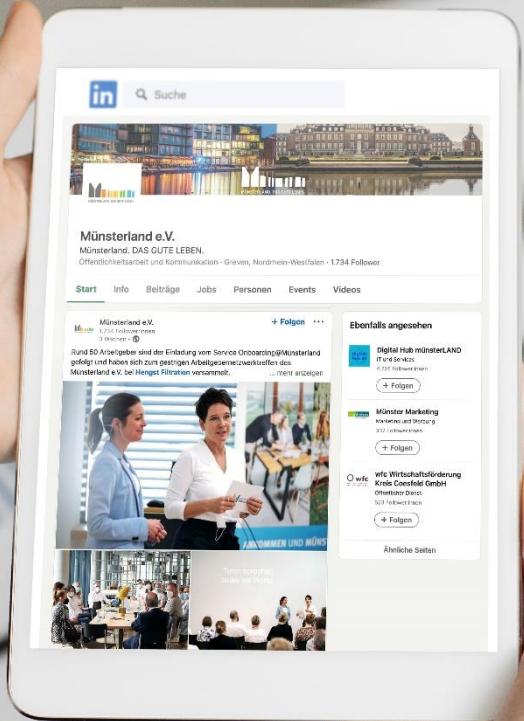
in Suche

Münsterland e.V.
Münsterland. DAS GUTE LEBEN.
Öffentlichkeitsarbeit und Kommunikation · Greven, Nordrhein-Westfalen · 1.734 Follower

Start Info Beiträge Jobs Personen Events Videos

Münsterland e.V.
1.734 Follower:innen
3 Wochen
+ Folgen ···

Rund 50 Arbeitgeber sind der Einladung vom Service Onboarding@Münsterland gefolgt und haben sich zum gestrigen Arbeitgebernetzwerktreffen des Münsterland e.V. bei Hengst Filtration versammelt. ... mehr anzeigen

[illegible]OMMEN UND MÜNS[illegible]

Ebenfalls angesehen

Digital Hub münsterLAND
IT und Services
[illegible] Follower:innen
+ Folgen

Münster Marketing
Marketing und Werbung
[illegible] Follower:innen
+ Folgen

wfc Wirtschaftsförderung Kreis Coesfeld GmbH
Öffentlicher Dienst
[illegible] Follower:innen
+ Folgen

Ähnliche Seiten